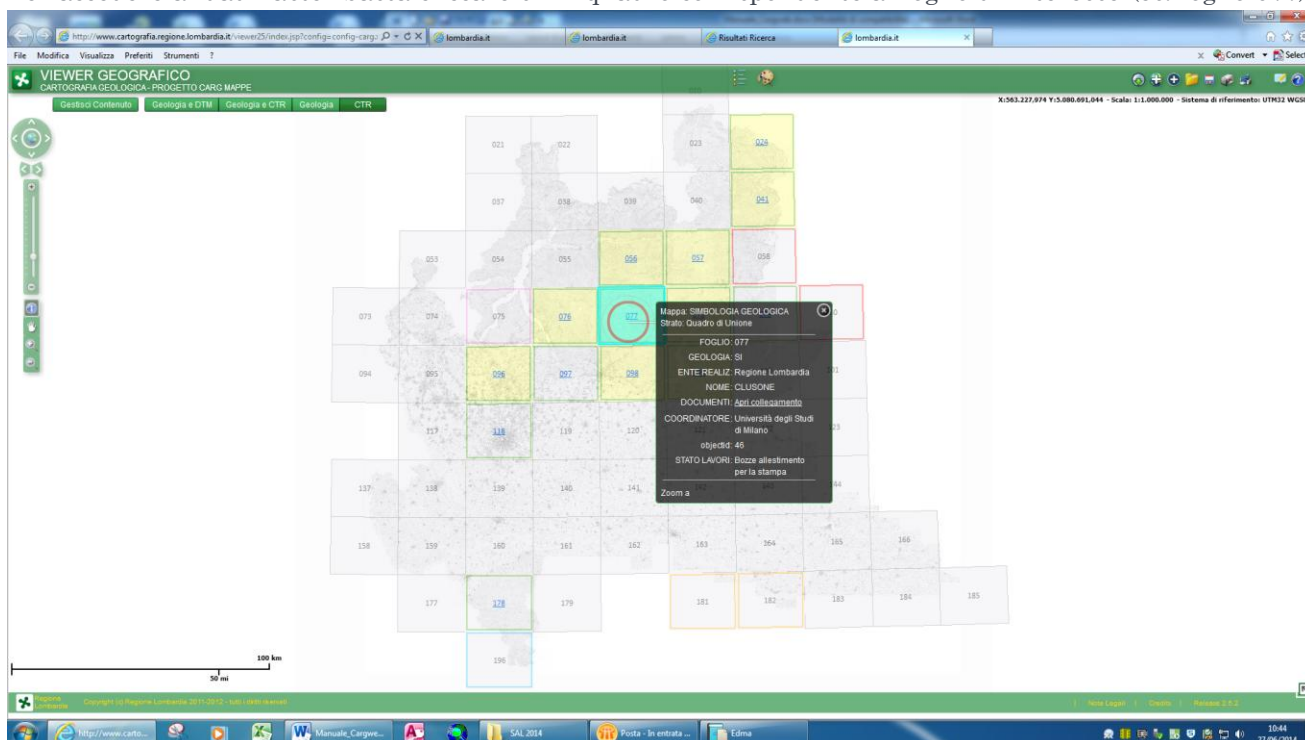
http://www.cartografia.regione.lombardia.it/viewer25/index.jsp?config=config-carg
lombardia.it
lombardia.it
Risultati Ricerca
lombardia.it

File Modifica Visualizza Preferiti Strumenti ?

Convert Select

VIEWER GEOGRAFICO
CARTOGRAFIA GEOLOGICA - PROGETTO CARG MAPPE

Gestisci Contenuto Geologia e DTM Geologia e CTR Geologia CTR

X:563.227,074 Y:5.080.691,044 - Scala: 1:1.000.000 - Sistema di riferimento: UTM32 WGS

021 022 023 024
037 038 039 040 041
053 054 055 056 057 058
073 074 075 076 077
094 095 096 097 098
117 118 119 120
137 138 139 140 141
158 159 160 161 162 163 164 165 166
177 178 179 181 182 183 184 185
196

Mappa: SIMBOLOGIA GEOLOGICA
Strato: Quadro di Unione
FOGLIO: 077
GEOLOGIA: SI
ENTE REALIZ: Regione Lombardia
NOME: CLUSONE
DOCUMENTI: Apri collegamento
COORDINATORE: Università degli Studi di Milano
objectid: 46
STATO LAVORI: Bozze allestimento per la stampa
Zoom a

100 km
50 mi

Regione Lombardia
Copyright (c) Regione Lombardia 2011-2012 - tutti i diritti riservati
Note Legali | Crediti | Release 2.5.2

http://www.carto... Manuale_Cargwe... SAL 2014 Posta - In entrata ... Edma
10:44
27/06/2014